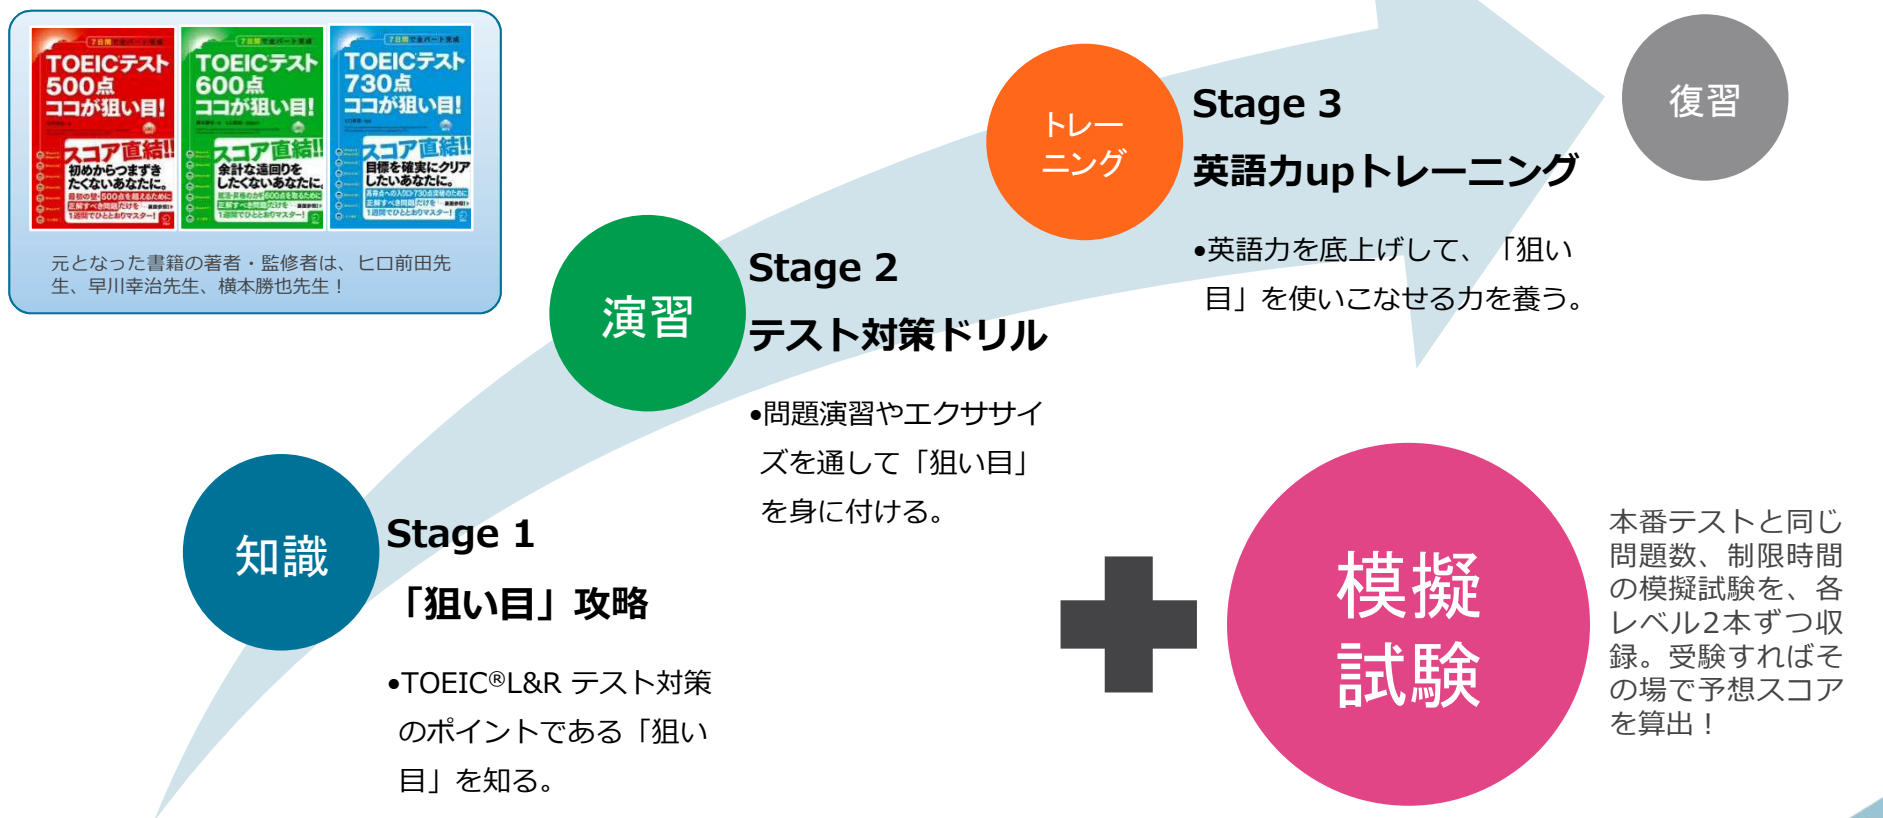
7日間で全パート完成
TOEICテスト500点ココが狙い目!
スコア直結!!
初めからつまずきたくないあなたに。
最初の壁500点を超えるために正解すべき問題だけを1週間でひとまとめにマスター!

7日間で全パート完成
TOEICテスト600点ココが狙い目!
スコア直結!!
余計な遠回りをしたくないあなたに。
就活・昇格の力ギ600点を取るために正解すべき問題だけを1週間でひとまとめにマスター!

7日間で全パート完成
TOEICテスト730点ココが狙い目!
スコア直結!!
目標を確実にクリアしたいあなたに。
昇格者への入口730点突破のために正解すべき問題だけを1週間でひとまとめにマスター!

元となった書籍の著者・監修者は、ヒロ前田先生、早川幸治先生、横本勝也先生！

知識
Stage 1
「狙い目」攻略
•TOEIC®L&R テスト対策のポイントである「狙い目」を知る。

演習
Stage 2
テスト対策ドリル
•問題演習やエクササイズを通して「狙い目」を身に付ける。

トレーニング
Stage 3
英語力upトレーニング
•英語力を底上げして、「狙い目」を使いこなせる力を養う。

復習

模擬試験
本番テストと同じ問題数、制限時間の模擬試験を、各レベル2本ずつ収録。受験すればその場で予想スコアを算出！